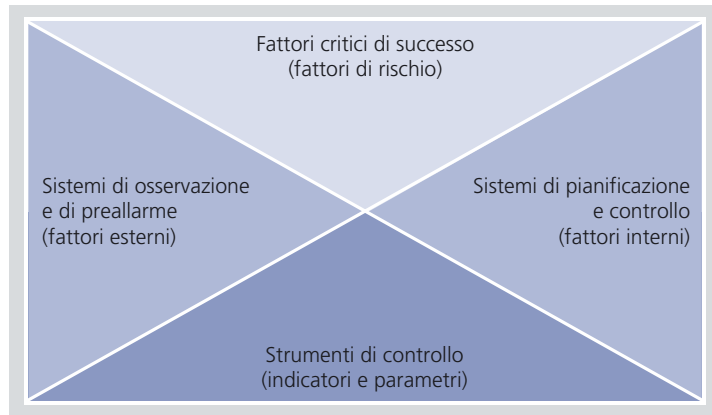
Fattori critici di successo
(fattori di rischio)

Sistemi di osservazione
e di preallarme
(fattori esterni)

Sistemi di pianificazione
e controllo
(fattori interni)

Strumenti di controllo
(indicatori e parametri)